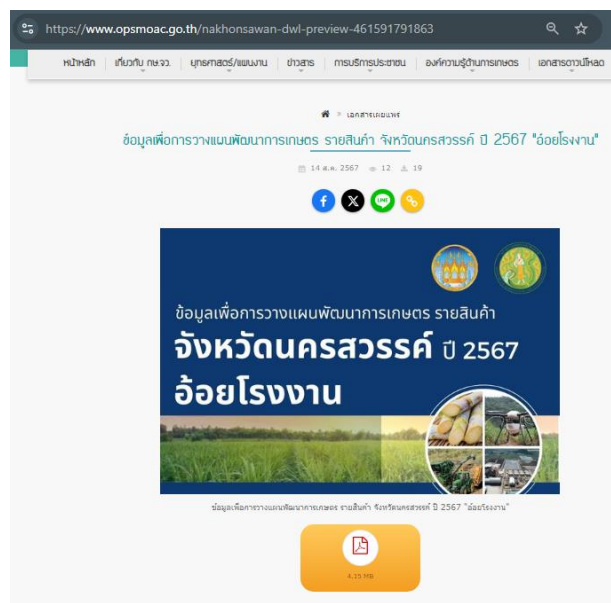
https://www.opsmoac.go.th/nakhonsawan-dwl-preview-461591791863

หน้าหลัก | เกี่ยวกับ กษ.จว. | ยุทธศาสตร์/แผนงาน | ข่าวสาร | การบริการประชาชน | องค์ความรู้ด้านการเกษตร | เอกสารดาวน์โหลด

เอกสารเผยแพร่

ข้อมูลเพื่อการวางแผนพัฒนาการเกษตร รายสินค้า จังหวัดนครสวรรค์ ปี 2567 "อ้อยโรงงาน"

14 ส.ค. 2567 12 19

ข้อมูลเพื่อการวางแผนพัฒนาการเกษตร รายสินค้า

จังหวัดนครสวรรค์ ปี 2567

อ้อยโรงงาน

ข้อมูลเพื่อการวางแผนพัฒนาการเกษตร รายสินค้า จังหวัดนครสวรรค์ ปี 2567 "อ้อยโรงงาน"

4.15 MB